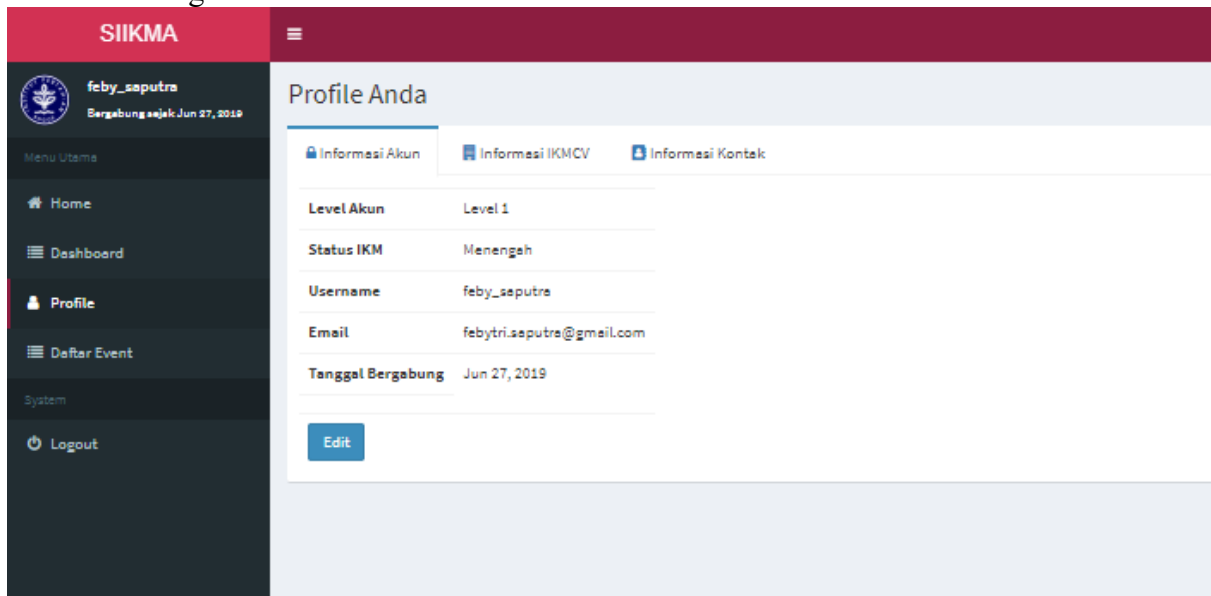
SIIKMA

feby_saputra
Bergabung sejak Jun 27, 2019

Menu Utama

Home

Dashboard

Profile

Daftar Event

System

Logout

Profile Anda

Informasi Akun | Informasi IKMCV | Informasi Kontak

| Level Akun | Level 1 |
|---|---|
| Status IKM | Menengah |
| Username | feby_saputra |
| Email | febytri.saputra@gmail.com |
| Tanggal Bergabung | Jun 27, 2019 |

Edit